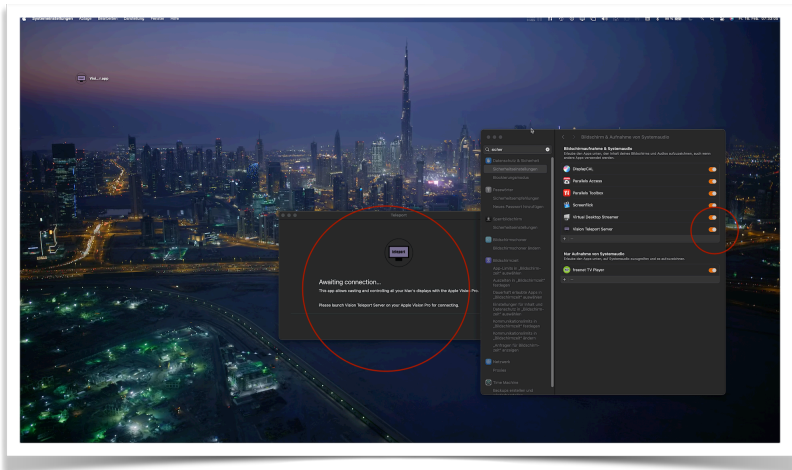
Awaiting connection...

This app allows casting and controlling all your Mac's displays with the Apple Vision Pro.

Please launch Vision Teleport Server on your Apple Vision Pro for connecting.

Bildschirmaufnahme & Aufnahme von Systemaudio

Bildschirmaufnahme & Systemaudio

DisplayCAL

Parallels Access

Parallels Toolbox

Screenflick

Virtual Desktop Streamer

Vision Teleport Server

Nur Aufnahme von Systemaudio

Insanes TV-Player